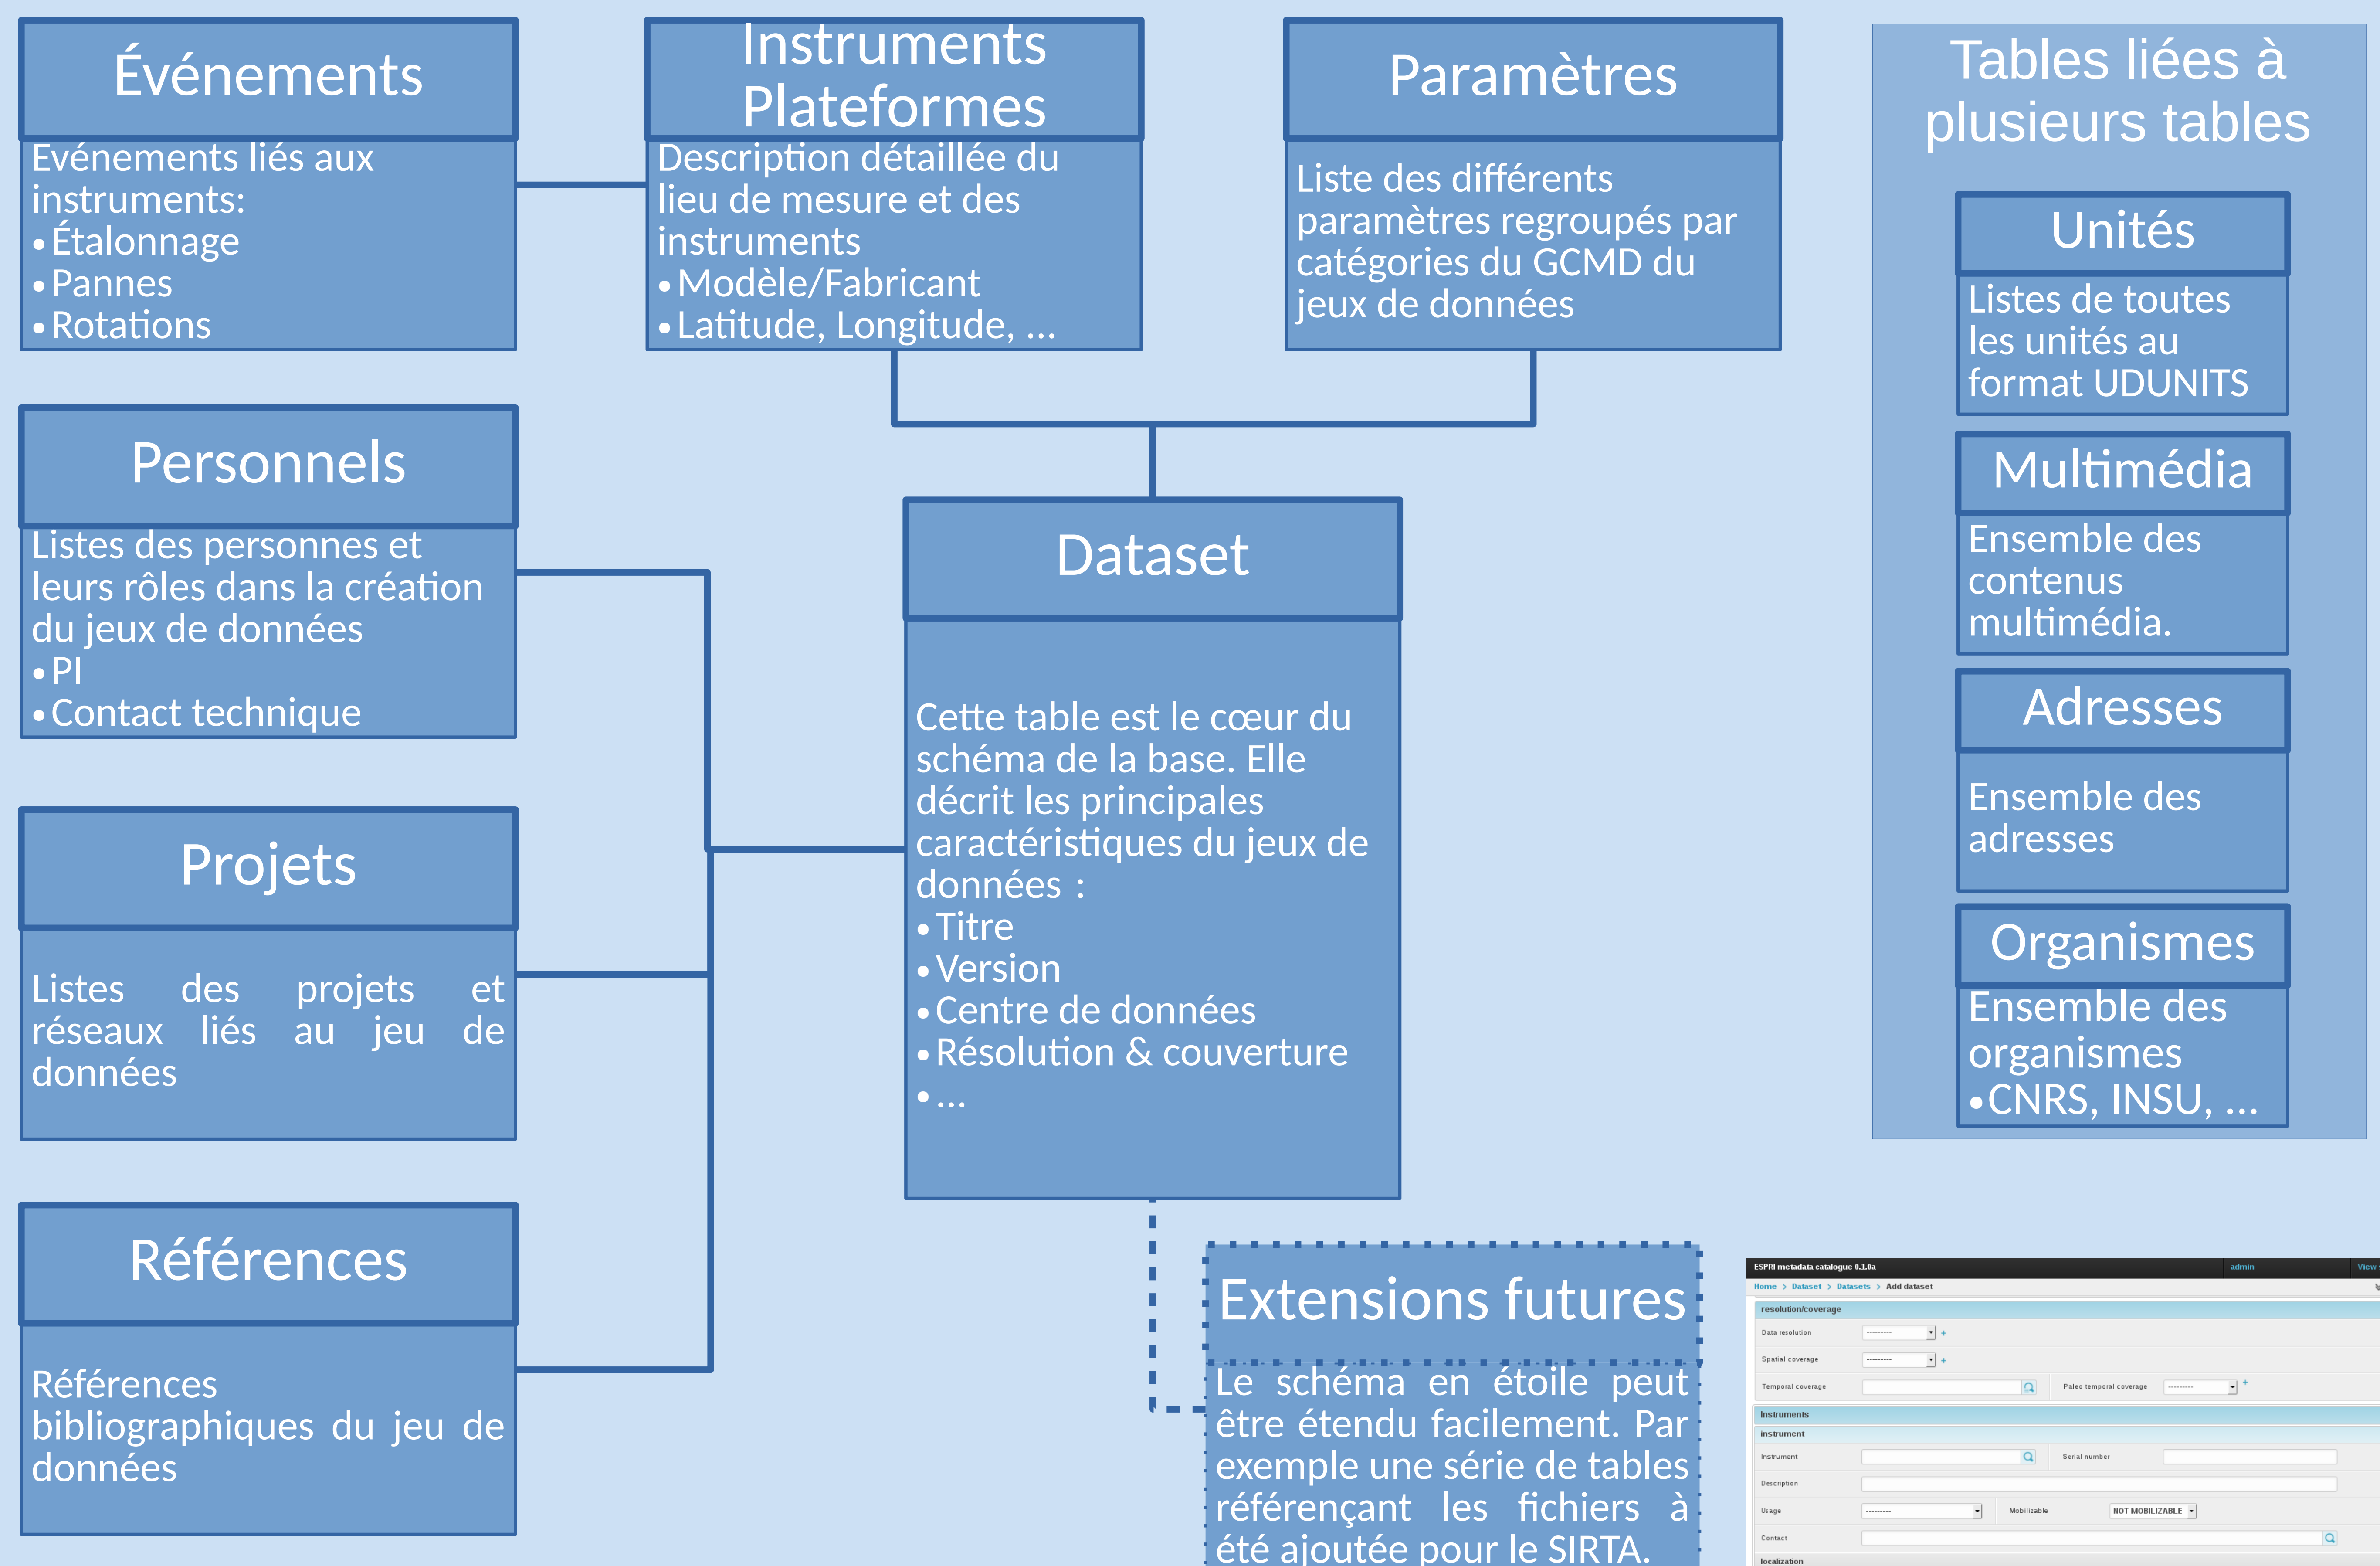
Événements

Evénements liés aux instruments:
• Étalonnage
• Pannes
• Rotations

Instruments Plateformes

Description détaillée du lieu de mesure et des instruments
• Modèle/Fabricant
• Latitude, Longitude, ...

Paramètres

Liste des différents paramètres regroupés par catégories du GCMD du jeux de données

Tables liées à plusieurs tables

Unités

Listes de toutes les unités au format UDUNITS

Multimédia

Ensemble des contenus multimédia.

Adresses

Ensemble des adresses

Organismes

Ensemble des organismes
• CNRS, INSU, ...

Personnels

Listes des personnes et leurs rôles dans la création du jeux de données
• PI
• Contact technique

Dataset

Cette table est le cœur du schéma de la base. Elle décrit les principales caractéristiques du jeux de données :
• Titre
• Version
• Centre de données
• Résolution & couverture
• ...

Projets

Listes des projets et réseaux liés au jeu de données

Références

Références bibliographiques du jeu de données

Extensions futures

Le schéma en étoile peut être étendu facilement. Par exemple une série de tables référençant les fichiers à été ajoutée pour le SIRTA.

ESPRI metadata catalogue 0.1.0a admin View

Home › Dataset › Datasets › Add dataset

resolution/coverage

Data resolution ---------

Spatial coverage ---------

Temporal coverage Paleo temporal coverage ---------

Instruments

instrument

Instrument Serial number

Description

Usage --------- Mobilizable NOT MOBILIZABLE

Contact

localization